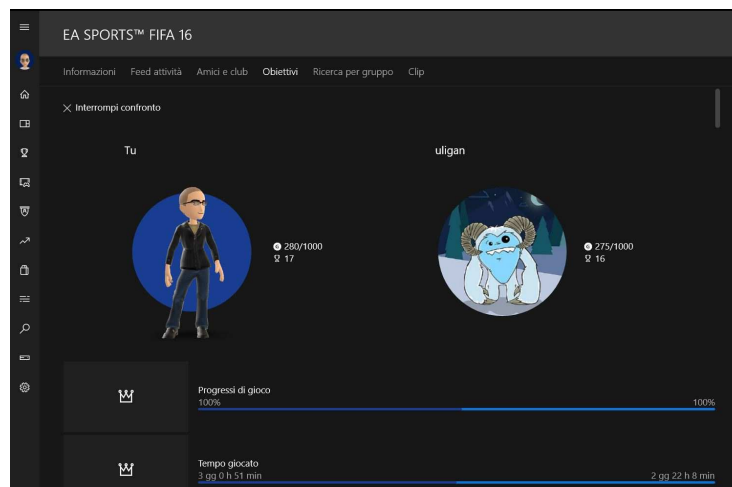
EA SPORTS™ FIFA 16

Informazioni Feed attività Amici e club Obiettivi Ricerca per gruppo Clip

Interrompi confronto

Tu

uligan

280/1000
17

275/1000
16

Progressi di gioco
100%
100%

Tempo giocato
3 gg 0 h 51 min
2 gg 22 h 8 min